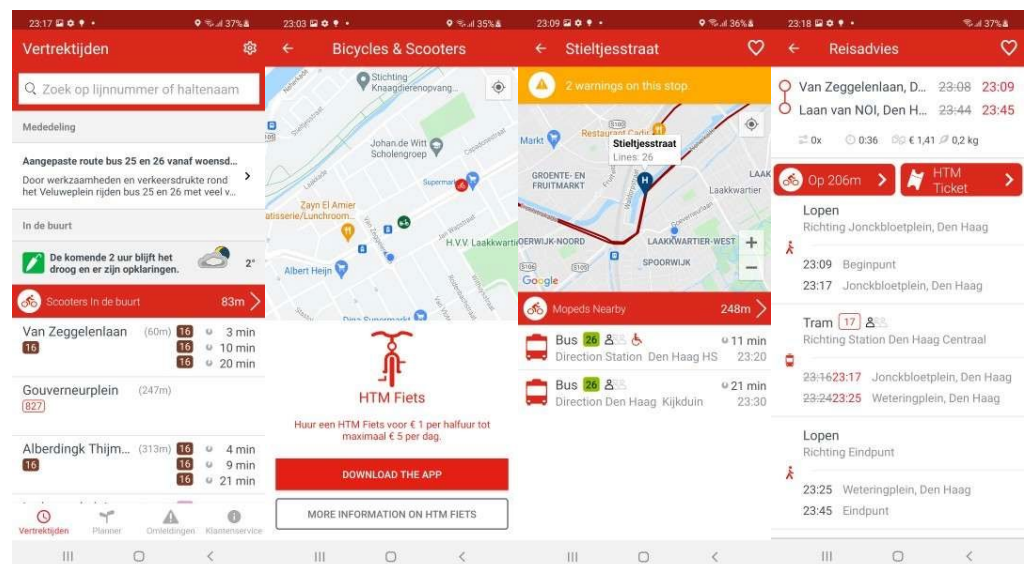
23:17 37%

Vertrektijden

Zoek op lijnnummer of haltenaam

Mededeling

Aangepaste route bus 25 en 26 vanaf woensd...
Door werkzaamheden en verkeersdrukte rond het Veluweplein rijden bus 25 en 26 met veel v...

In de buurt

De komende 2 uur blijft het droog en er zijn opklaringen. 2°

Scooters In de buurt 83m

Van Zeggelenlaan (60m) 16 3 min
16 16 10 min
16 20 min

Gouverneurplein (247m)
827

Alberdingk Thijm... (313m) 16 4 min
16 16 9 min
16 21 min

Vertrektijden Planner Omleidingen Klantenservice

23:03 35%

Bicycles & Scooters

Stichting Knaagdierenopvang...
Johan de Witt Scholengroep
Supermarkt
Zayn El Amier atisserie/Lunchroom...
H.V. Laakkwartier
Albert Heijn
Dirk Supermarkt

HTM Fiets

Huur een HTM Fiets voor € 1 per halfuur tot maximaal € 5 per dag.

DOWNLOAD THE APP

MORE INFORMATION ON HTM FIETS

23:09 36%

Stieltjesstraat

2 warnings on this stop.

Markt
Restaurant Cadir
Stieltjesstraat
Lines: 26
GROENTE- EN FRUITMARKT
Laakkwartier
OERWIJK-NOORD
LAAKKWARTIER-WEST
SPOORWIJK
Google

Mopeds Nearby 248m

Bus 26 11 min
Direction Station Den Haag HS 23:20

Bus 26 21 min
Direction Den Haag Kijkduin 23:30

23:18 37%

Reisadvies

Van Zeggelenlaan, D... 23:08 23:09
Laan van NOI, Den H... 23:44 23:45

0x 0:36 € 1,41 0,2 kg

Op 206m

HTM Ticket

Lopen
Richting Jonckbloetplein, Den Haag

23:09 Beginpunt
23:17 Jonckbloetplein, Den Haag

Tram 17
Richting Station Den Haag Centraal

23:16 23:17 Jonckbloetplein, Den Haag
23:24 23:25 Weteringplein, Den Haag

Lopen
Richting Eindpunt

23:25 Weteringplein, Den Haag
23:45 Eindpunt